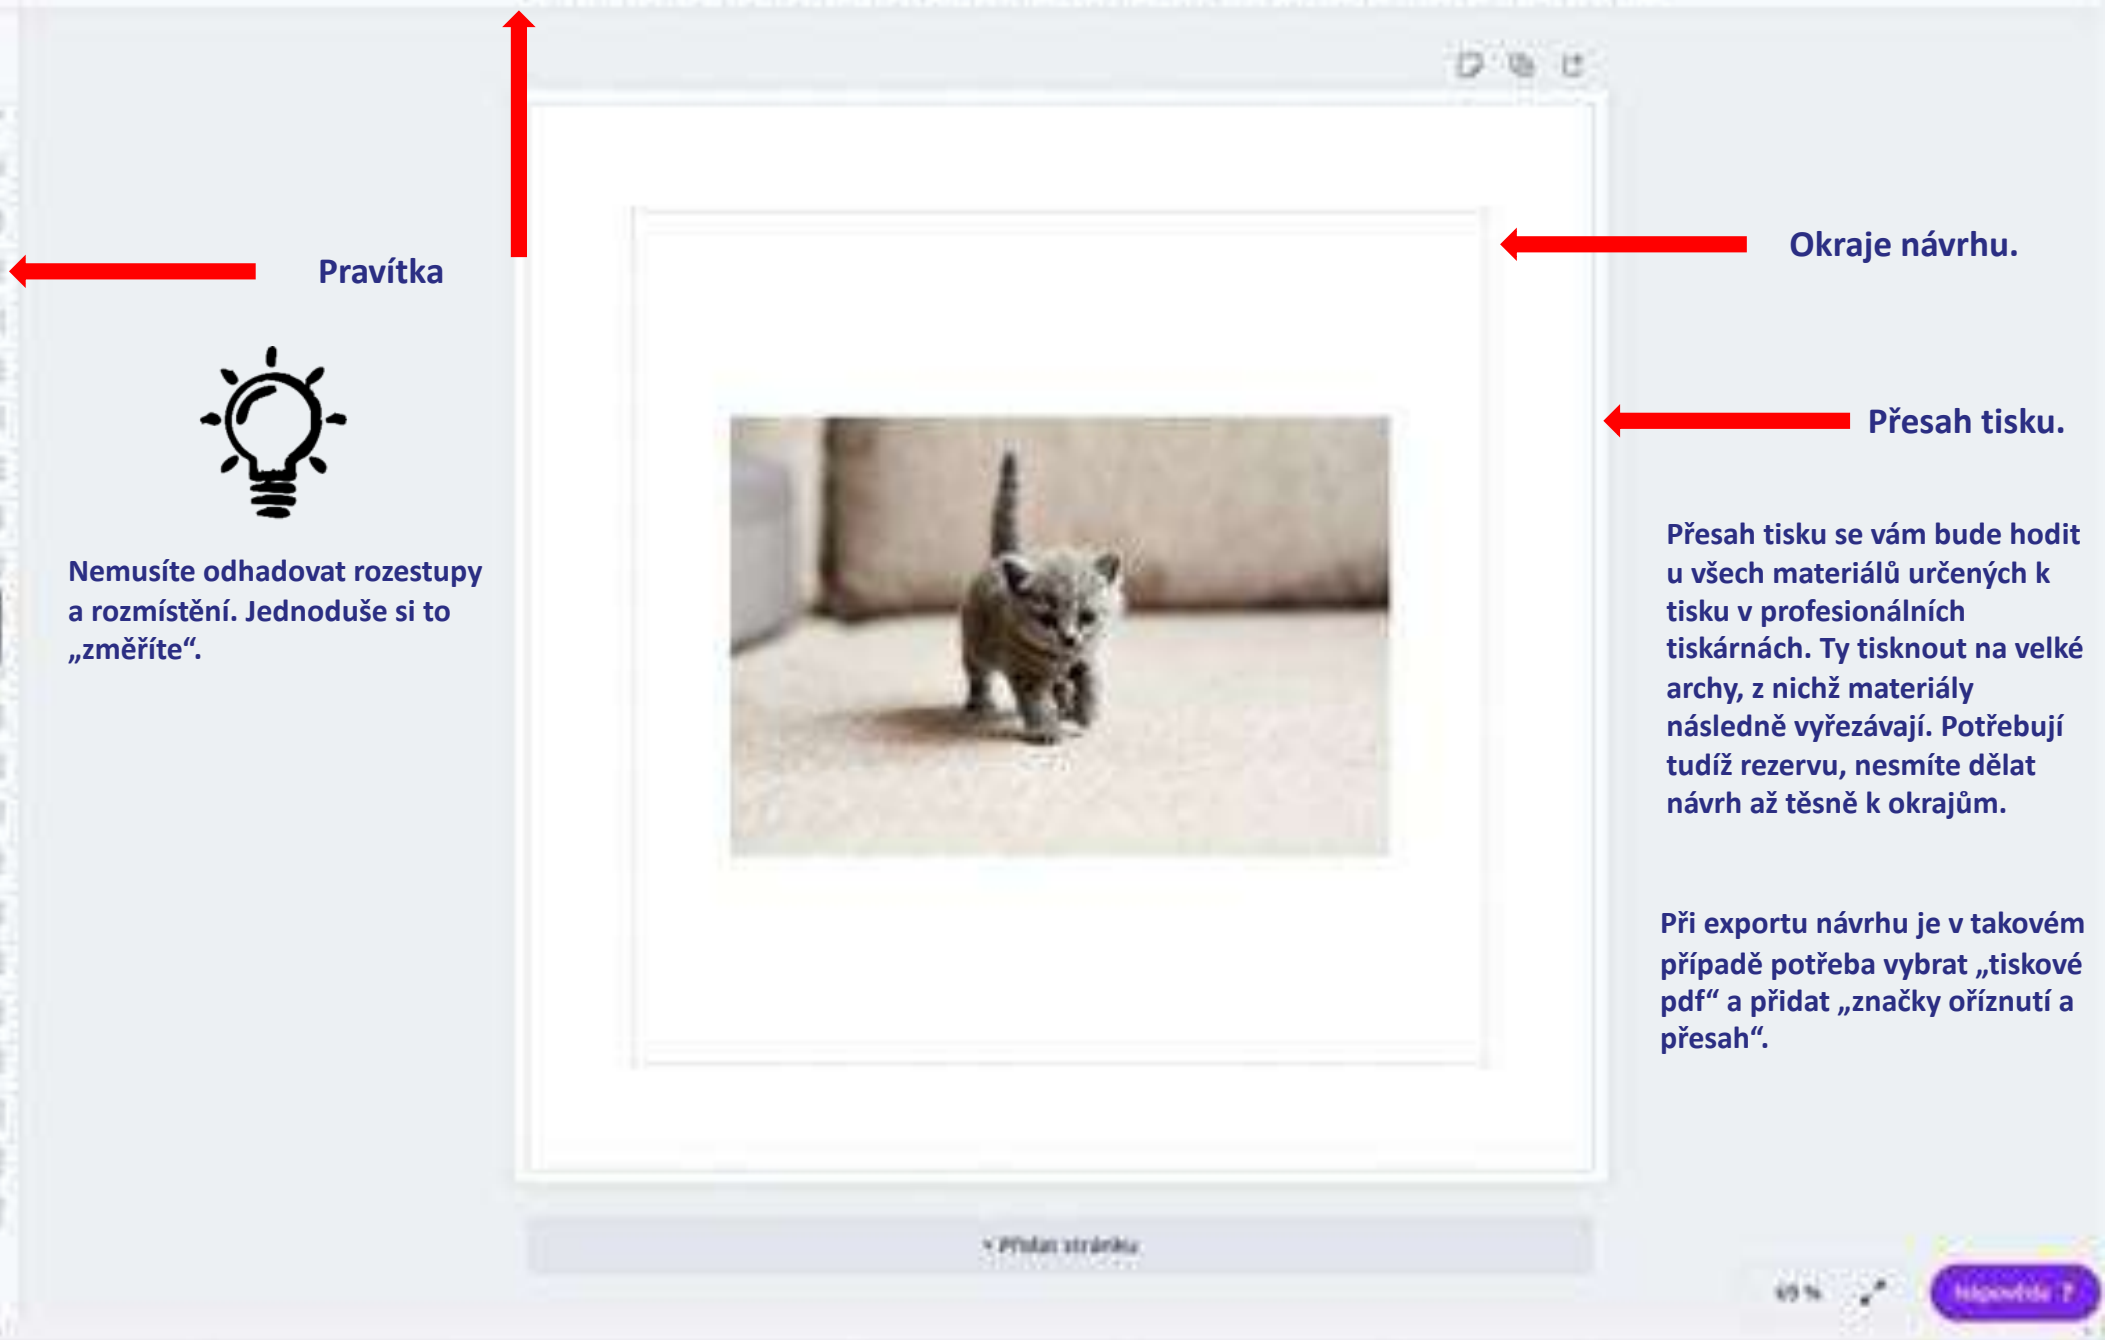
Pravítka

Nemusíte odhadovat rozestupy a rozmístění. Jednoduše si to „změříte“.

Okraje návrhu.

Přesah tisku.

Přesah tisku se vám bude hodit u všech materiálů určených k tisku v profesionálních tiskárnách. Ty tisknout na velké archy, z nichž materiály následně vyřezávají. Potřebují tudíž rezervu, nesmíte dělat návrh až těsně k okrajům.

Při exportu návrhu je v takovém případě potřeba vybrat „tiskové pdf“ a přidat „značky oříznutí a přesah“.

+ Přidat stránku

69 %

Nápověda ?